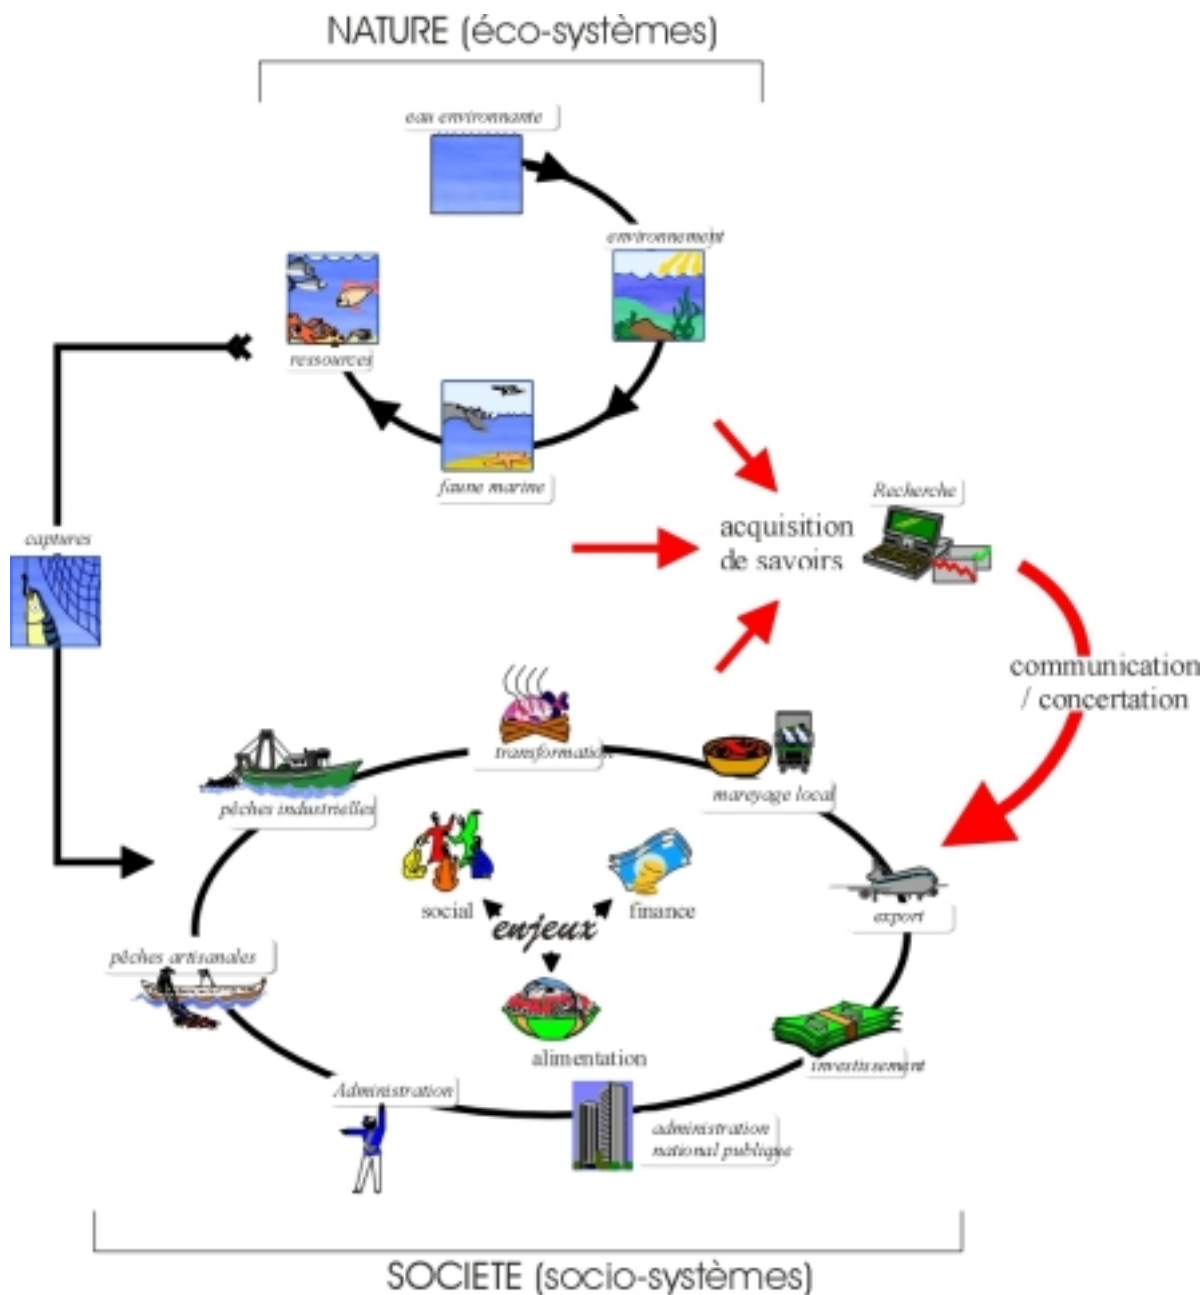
NATURE (éco-systèmes)

eau environnante

environnement

ressources

faune marine

captures

Recherche

acquisition de savoirs

communication / concertation

transformation

pêches industrielles

mareyage local

social

enjeux

finance

export

pêches artisanales

alimentation

investissement

Administration

administration national publique

SOCIETE (socio-systèmes)